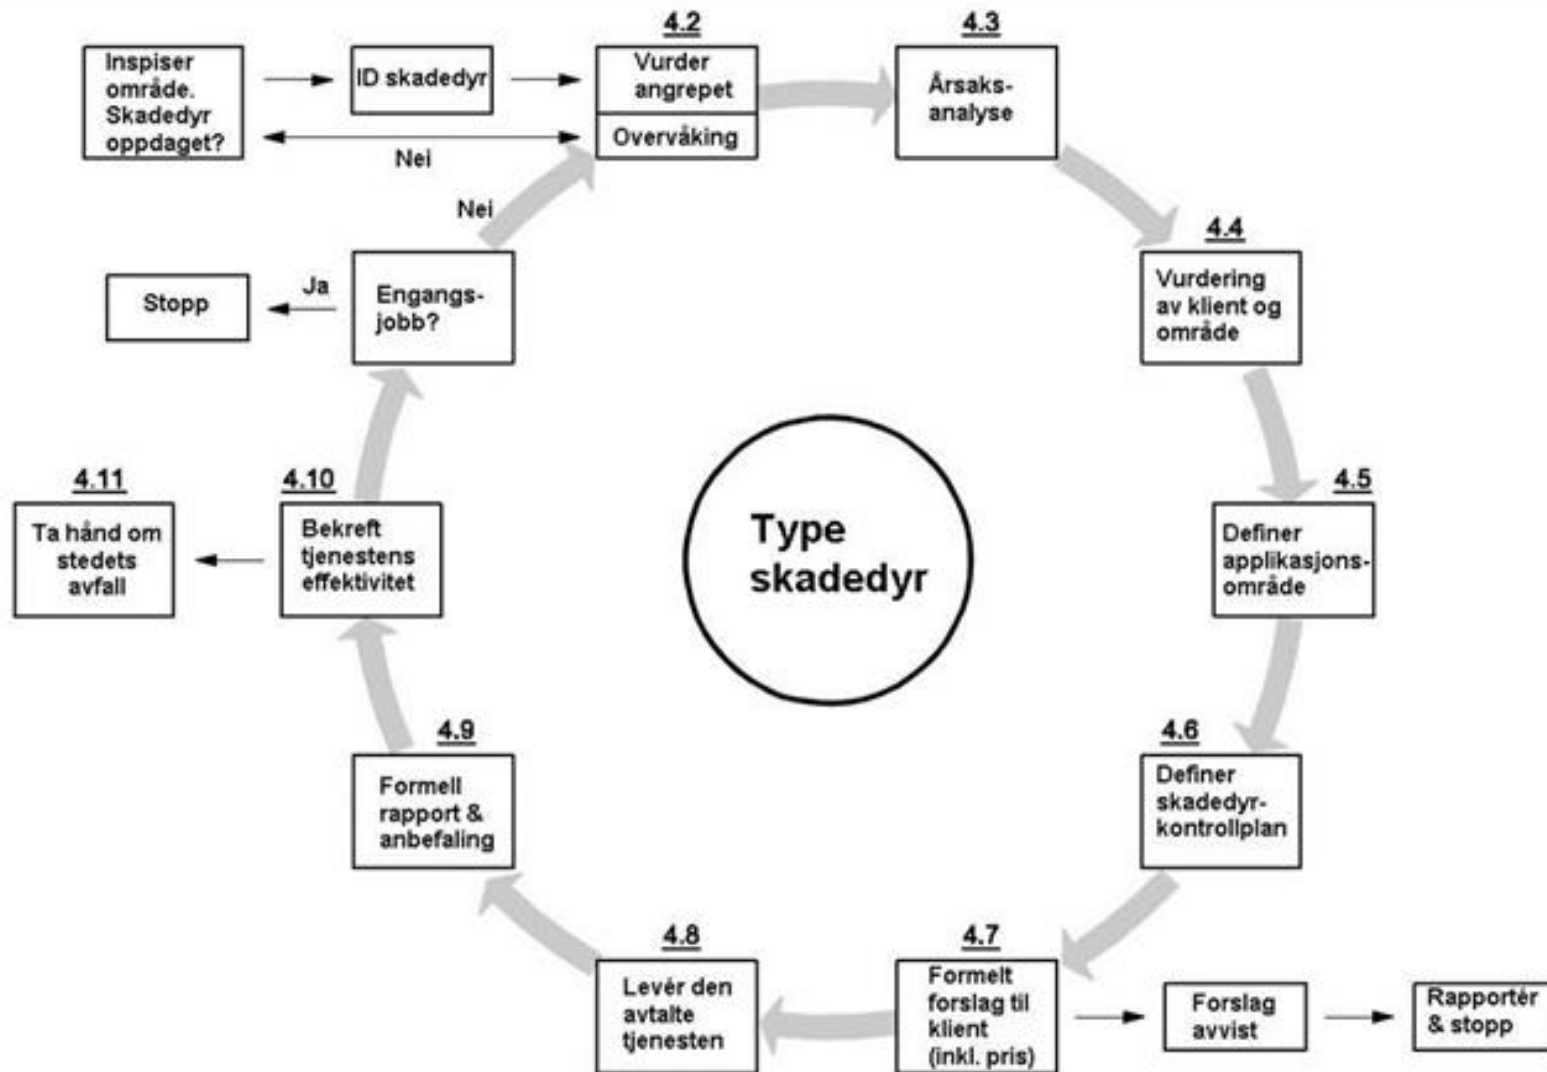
Inspiser område. Skadedyr oppdaget?

ID skadedyr

4.2
Vurder angrepet
Overvåking

Nei

4.3
Årsaks-analyse

Nei

Stopp

Ja

Engangs-jobb?

4.4
Vurdering av klient og område

4.11
Ta hånd om stedets avfall

4.10
Bekreft tjenestens effektivitet

Type skadedyr

4.5
Definer applikasjons-område

4.9
Formell rapport & anbefaling

4.6
Definer skadedyr-kontrollplan

4.8
Levér den avtalte tjenesten

4.7
Formelt forslag til klient (inkl. pris)

Forslag avvist

Rapportér & stopp